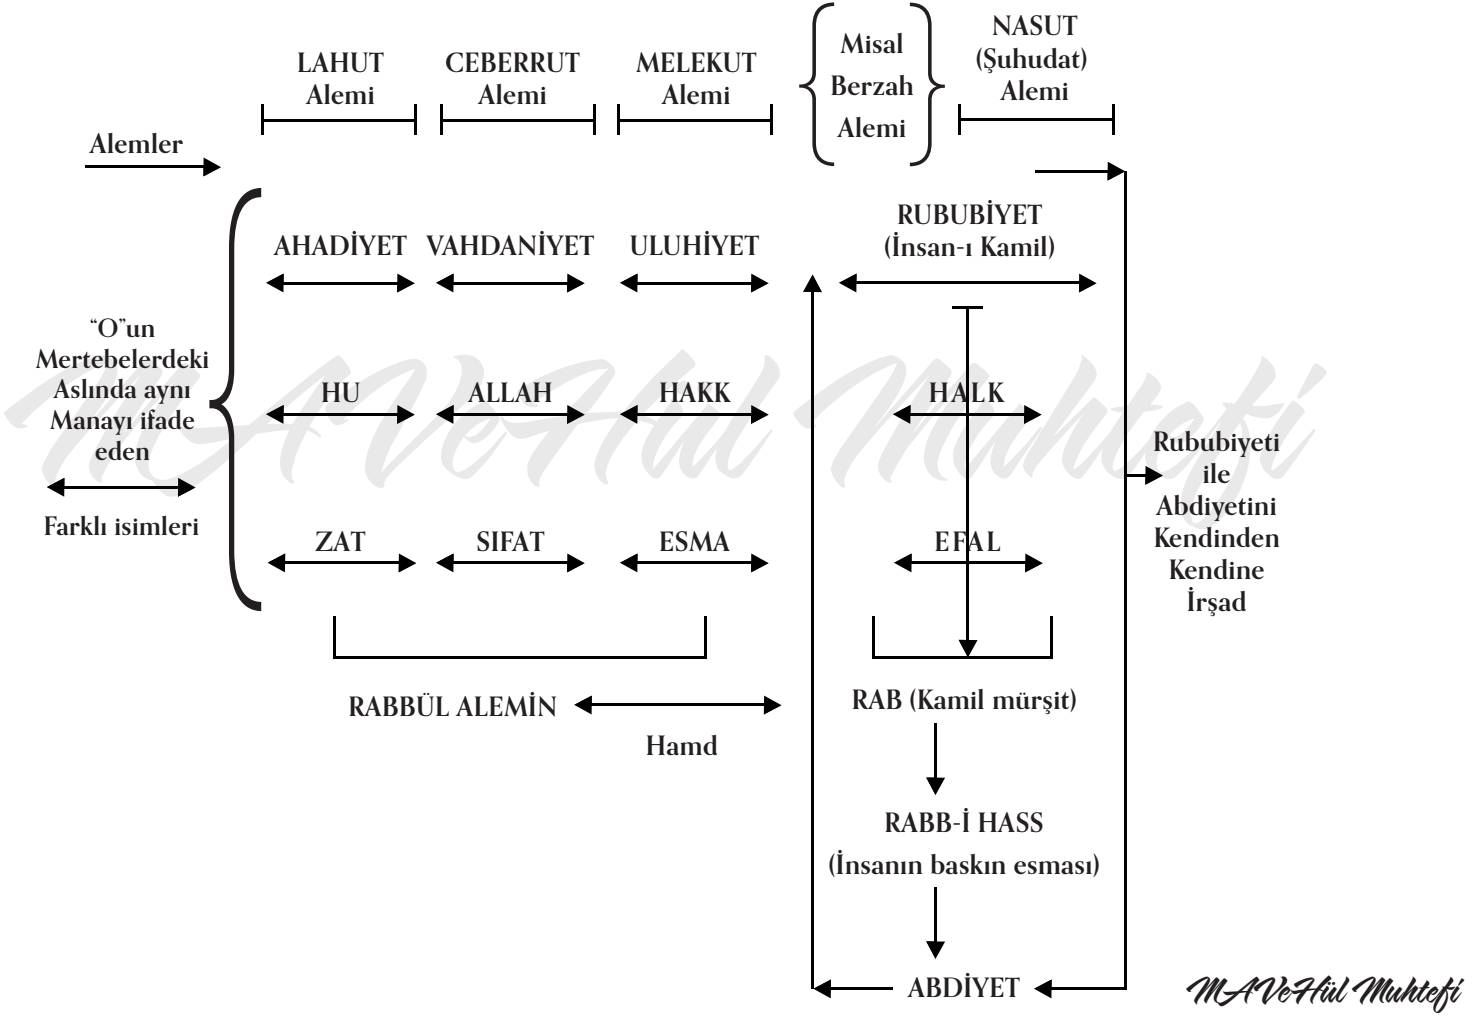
LAHUT Alemi

CEBERRUT Alemi

MELEKUT Alemi

Misal Berzah Alemi

NASUT (Şuhudat) Alemi

Alemler

AHADİYET

VAHDANİYET

ULUHİYET

RUBUBİYET (İnsan-ı Kamil)

"O"un Mertebelerdeki Aslında aynı Manayı ifade eden

Farklı isimleri

HU

ALLAH

HAKK

HALK

ZAT

SIFAT

ESMA

EFAL

Rububiyeti ile Abdiyetini Kendinden Kendine İrşad

RABBÜL ALEMİN

Hamd

RAB (Kamil mürşit)

RABB-İ HASS (İnsanın baskın esması)

ABDİYET

MAVeHül Muhtefi